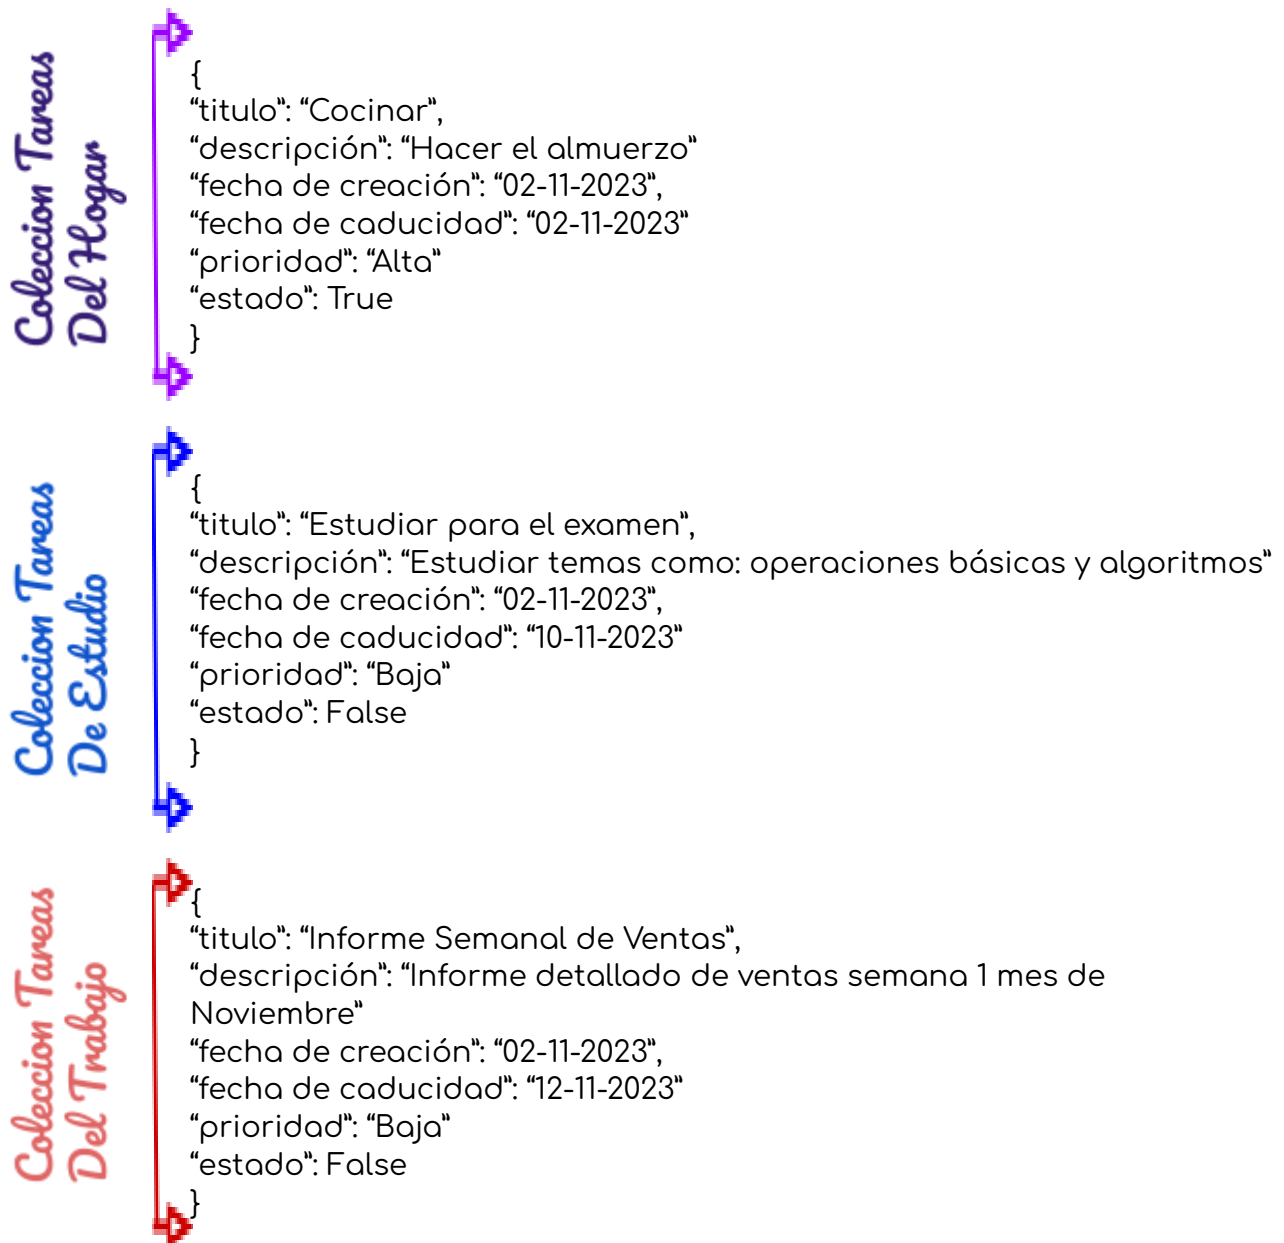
Coleccion Tareas Del Hogar

{
“titulo”: “Cocinar”,
“descripción”: “Hacer el almuerzo”
“fecha de creación”: “02-11-2023”,
“fecha de caducidad”: “02-11-2023”
“prioridad”: “Alta”
“estado”: True
}

Coleccion Tareas De Estudio

{
“titulo”: “Estudiar para el examen”,
“descripción”: “Estudiar temas como: operaciones básicas y algoritmos”
“fecha de creación”: “02-11-2023”,
“fecha de caducidad”: “10-11-2023”
“prioridad”: “Baja”
“estado”: False
}

Coleccion Tareas Del Trabajo

{
“titulo”: “Informe Semanal de Ventas”,
“descripción”: “Informe detallado de ventas semana 1 mes de Noviembre”
“fecha de creación”: “02-11-2023”,
“fecha de caducidad”: “12-11-2023”
“prioridad”: “Baja”
“estado”: False
}